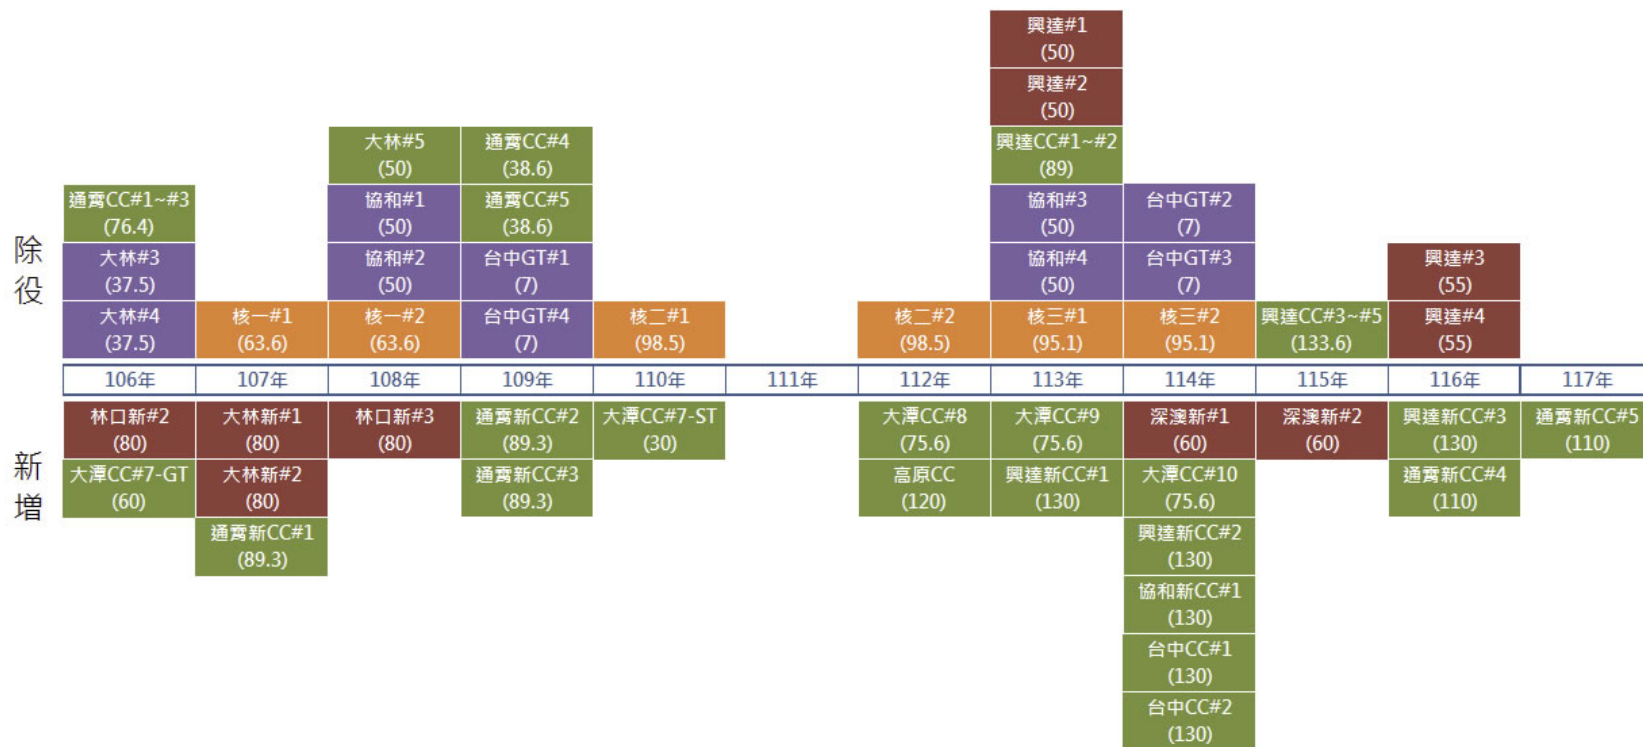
除役

| 106年 | 107年 | 108年 | 109年 | 110年 | 111年 | 112年 | 113年 | 114年 | 115年 | 116年 | 117年 |
|---|---|---|---|---|---|---|---|---|---|---|---|
| 通霄CC#1~#3 (76.4) 大林#3 (37.5) 大林#4 (37.5) | 核一#1 (63.6) | 大林#5 (50) 協和#1 (50) 協和#2 (50) 核一#2 (63.6) | 通霄CC#4 (38.6) 通霄CC#5 (38.6) 台中GT#1 (7) 台中GT#4 (7) | 核二#1 (98.5) | | 核二#2 (98.5) | 興達#1 (50) 興達#2 (50) 興達CC#1~#2 (89) 協和#3 (50) 協和#4 (50) 核三#1 (95.1) | 台中GT#2 (7) 台中GT#3 (7) 核三#2 (95.1) | 興達CC#3~#5 (133.6) | 興達#3 (55) 興達#4 (55) | |

新增

| 106年 | 107年 | 108年 | 109年 | 110年 | 111年 | 112年 | 113年 | 114年 | 115年 | 116年 | 117年 |
|---|---|---|---|---|---|---|---|---|---|---|---|
| 林口新#2 (80) 大潭CC#7-GT (60) | 大林新#1 (80) 大林新#2 (80) 通霄新CC#1 (89.3) | 林口新#3 (80) | 通霄新CC#2 (89.3) 通霄新CC#3 (89.3) | 大潭CC#7-ST (30) | | 大潭CC#8 (75.6) 高原CC (120) | 大潭CC#9 (75.6) 興達新CC#1 (130) | 深澳新#1 (60) 大潭CC#10 (75.6) 興達新CC#2 (130) 協和新CC#1 (130) 台中CC#1 (130) 台中CC#2 (130) | 深澳新#2 (60) | 興達新CC#3 (130) 通霄新CC#4 (110) | 通霄新CC#5 (110) |